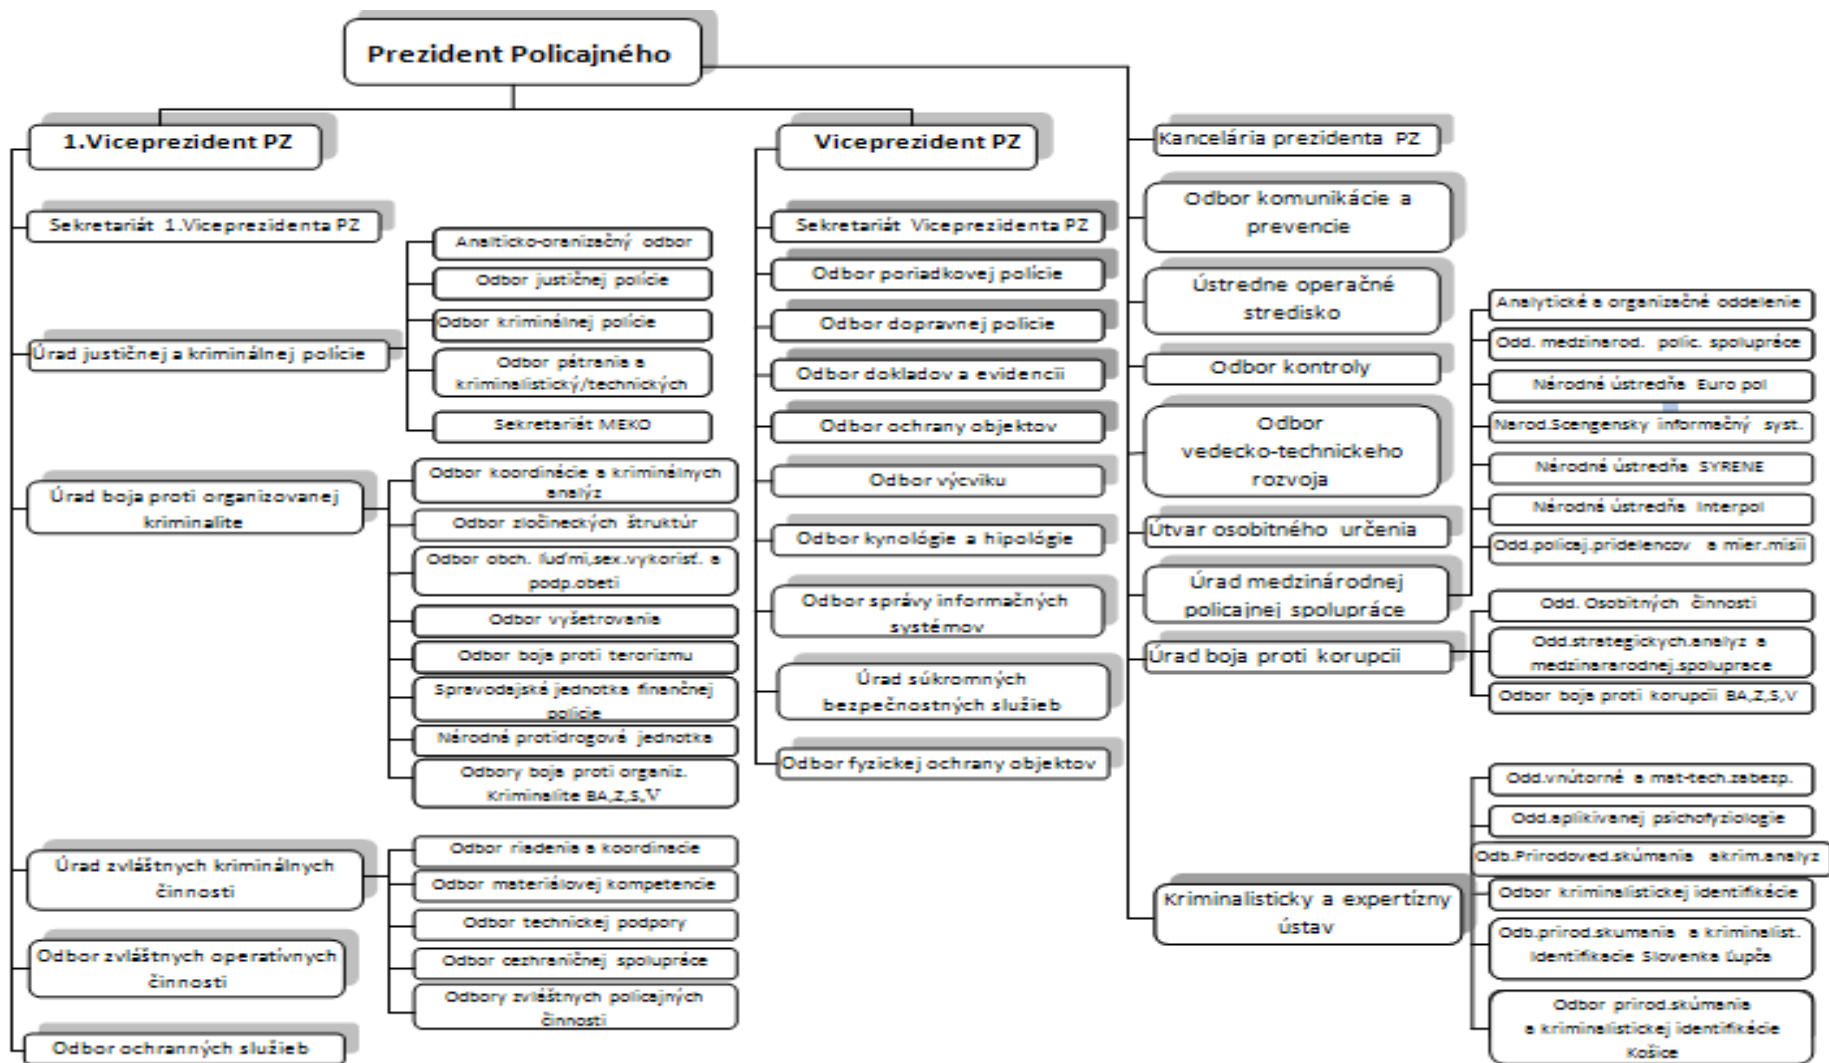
Prezident Policajného

1.Viceprezident PZ

Sekretariát 1.Viceprezidenta PZ

Úrad justičnej a kriminálnej polície

Analiticko-oranizačný odbor

Odbor justičnej polície

Odbor kriminálnej polície

Odbor pátrania a kriminalistický/technických

Sekretariát MEKO

Úrad boja proti organizovanej kriminalite

Odbor koordinácie a kriminálnych analýz

Odbor zločineckých štruktúr

Odbor obch. ľuďmi,sex.vykorisť. a podp.obetí

Odbor vyšetrovania

Odbor boja proti terorizmu

Spravodajské jednotka finančnej polície

Národné protidrogové jednotka

Odbory boja proti organiz. Kriminalite BA,Z,S,V

Úrad zvláštnych kriminálnych činnosti

Odbor riadenia a koordinacie

Odbor materiálovej kompetencie

Odbor technickej podpory

Odbor cezhraničnej spolupráce

Odbory zvláštnych policajných činnosti

Odbor zvláštnych operatívnych činnosti

Odbor ochranných služieb

Viceprezident PZ

Sekretariát Viceprezidenta PZ

Odbor poriadkovej polície

Odbor dopravnej polície

Odbor dokladov a evidencii

Odbor ochrany objektov

Odbor výcviku

Odbor kynológie a hipológie

Odbor správy informačných systémov

Úrad súkromných bezpečnostných služieb

Odbor fyzickej ochrany objektov

Kancelária prezidenta PZ

Odbor komunikácie a prevencie

Ústredne operačné stredisko

Odbor kontroly

Odbor vedecko-technickeho rozvoja

Útvar osobitného určenia

Úrad medzinárodnej policajnej spolupráce

Analytické a organizačné oddelenie

Odd. medzinárod. polic. spolupráce

Národné ústredňa Euro pol

Narod.Scengensky informačný syst.

Národné ústredňa SYRENE

Národné ústredňa Interpol

Odd.policaj.pridelencov a mier.misii

Úrad boja proti korupcii

Odd. Osobitných činnosti

Odd.strategickych.analyz a medzinerarodnej.spolupra ce

Odbor boja proti korupcii BA,Z,S,V

Kriminalisticky a expertízny ústav

Odd.vnútorné a mat-tech.zabezp.

Odd.aplikivanej psichofyziologie

Odb.Prirodoved.skúmania akrim.analyz

Odbor kriminalistickej identifikácie

Odb.prirod.skumania a kriminalist. Identifikacie Slovenka Ľupča

Odbor prirod.skúmania a kriminalistickej identifikácie Košice